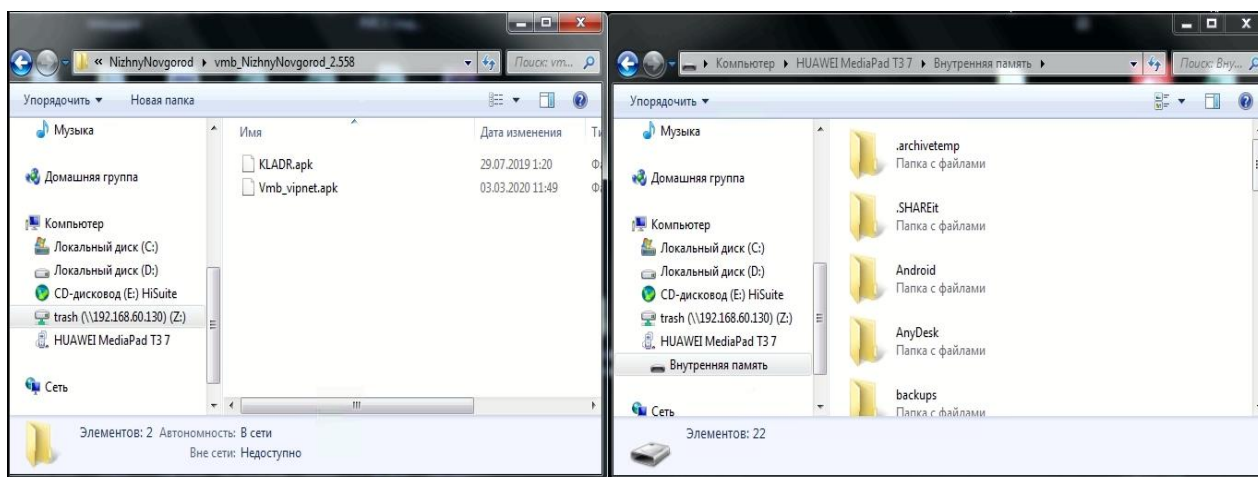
« NizhnyNovgorod ▸ vmb_NizhnyNovgorod_2.558
Поиск: vm...

Упорядочить ▾
Новая папка

Музыка
Домашняя группа
Компьютер
Локальный диск (C:)
Локальный диск (D:)
CD-дисковод (E:) HiSuite
trash (\\192.168.60.130) (Z:)
HUAWEI MediaPad T3 7
Сеть

| Имя | Дата изменения | Т |
|---|---|---|
| KLADR.apk | 29.07.2019 1:20 | Ф |
| Vmb_vipnet.apk | 03.03.2020 11:49 | Ф |

Элементов: 2 Автономность: В сети
Вне сети: Недоступно

Компьютер ▸ HUAWEI MediaPad T3 7 ▸ Внутренняя память ▸
Поиск: Вну...

Упорядочить ▾

Музыка
Домашняя группа
Компьютер
Локальный диск (C:)
Локальный диск (D:)
CD-дисковод (E:) HiSuite
trash (\\192.168.60.130) (Z:)
HUAWEI MediaPad T3 7
Внутренняя память
Сеть

.archivetemp
Папка с файлами
.SHAREit
Папка с файлами
Android
Папка с файлами
AnyDesk
Папка с файлами
backups
Папка с файлами

Элементов: 22